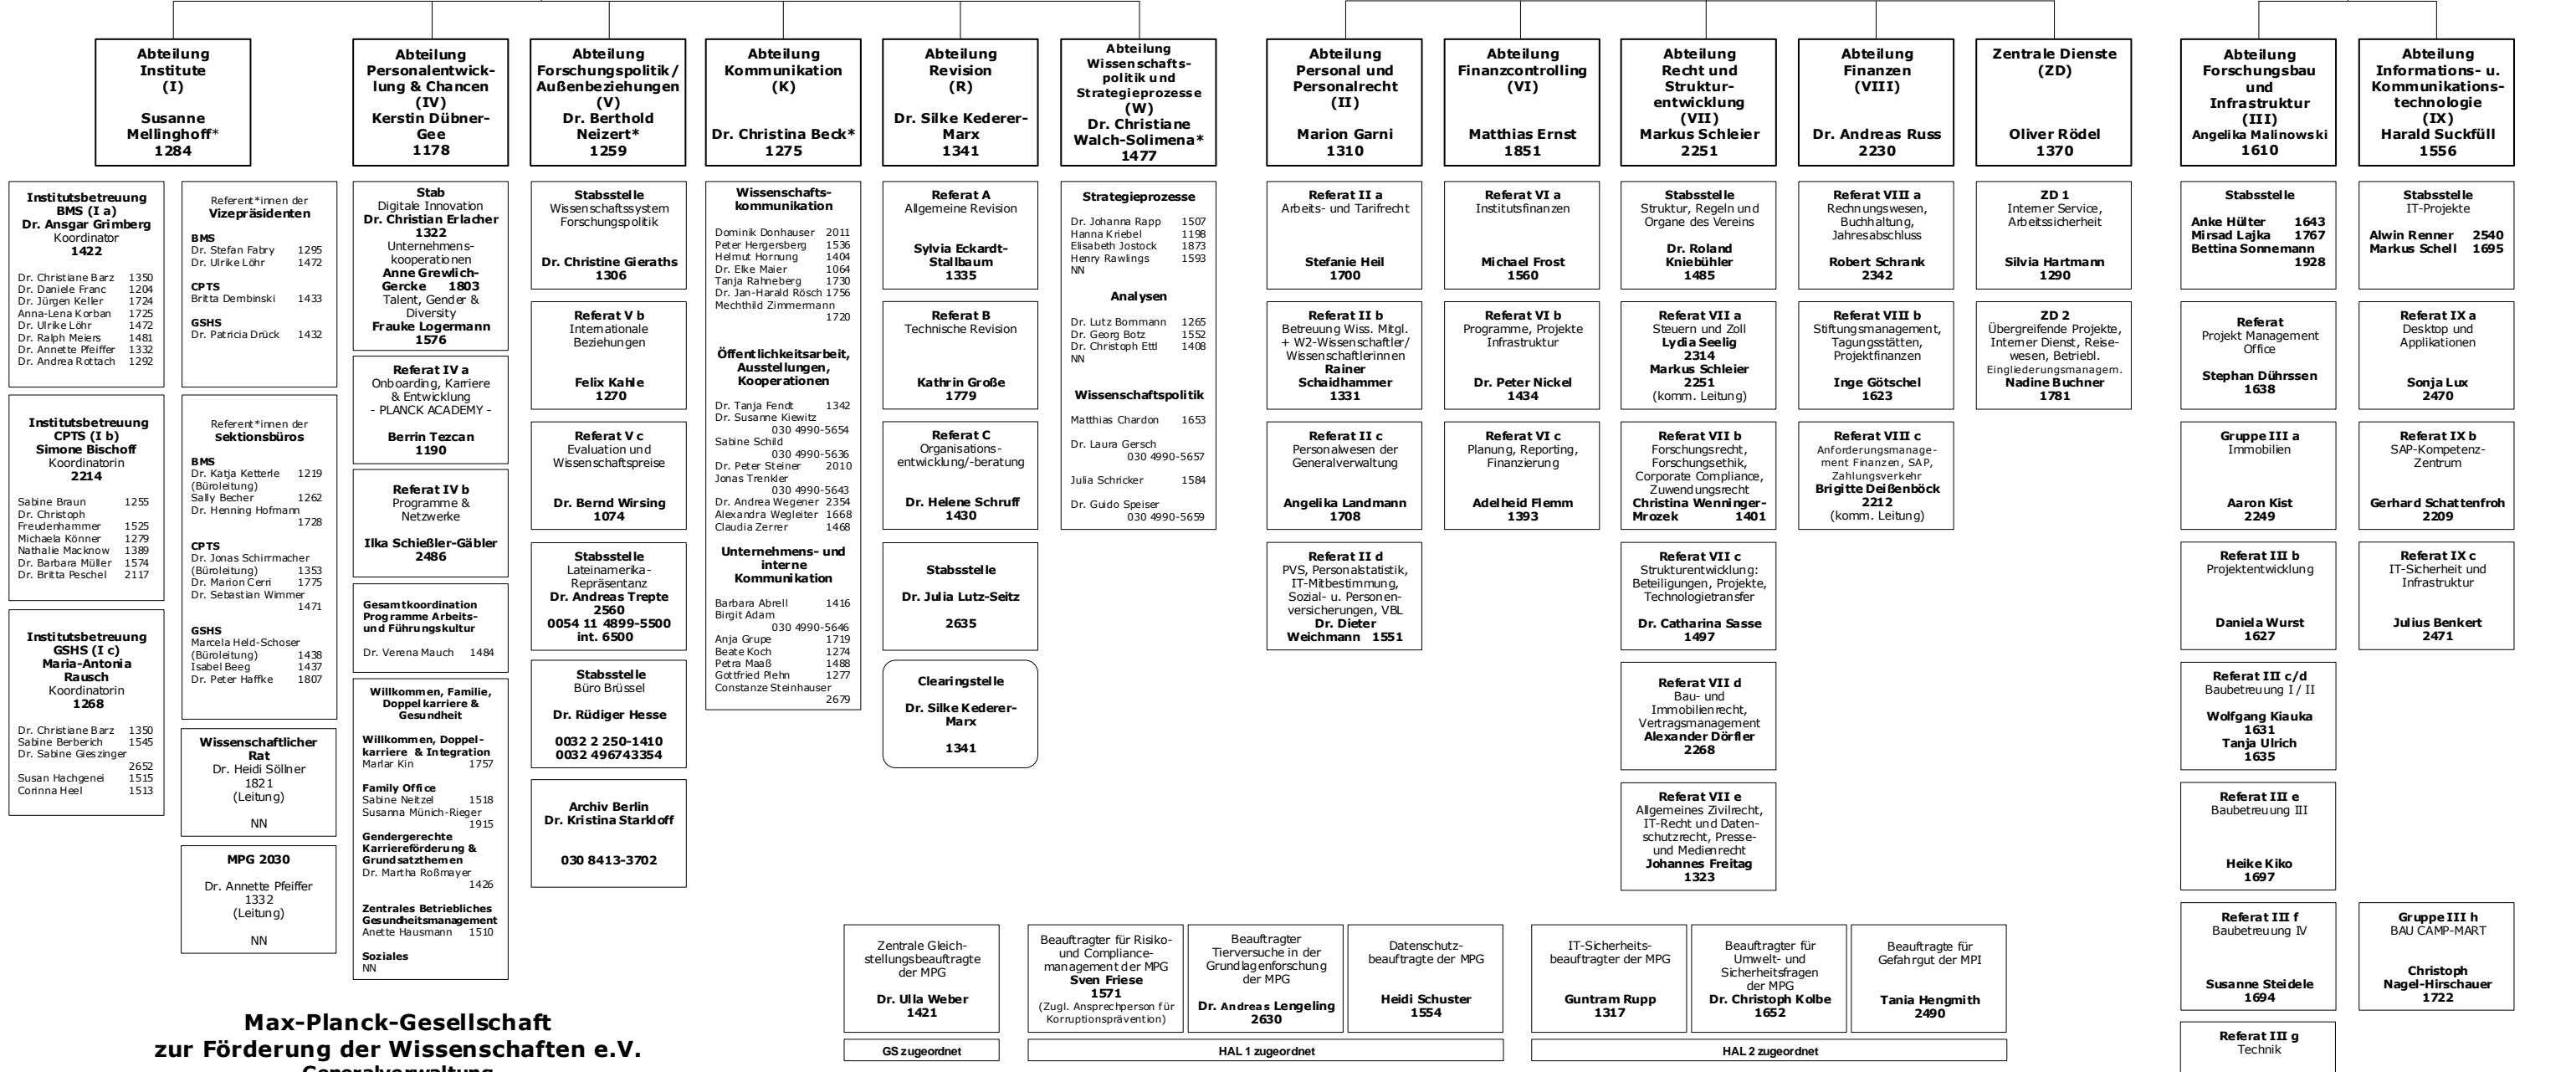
Abteilung Institute (I)
Susanne Mellinghoff*
1284

Abteilung Personalentwicklung & Chancen (IV)
Kerstin Dübner-Gee
1178

Abteilung Forschungspolitik / Außenbeziehungen (V)
Dr. Berthold Neizert*
1259

Abteilung Kommunikation (K)
Dr. Christina Beck*
1275

Abteilung Revision (R)
Dr. Silke Kederer-Marx
1341

Abteilung Wissenschaftspolitik und Strategieprozesse (W)
Dr. Christiane Walch-Solimena*
1477

Abteilung Personal und Personalrecht (II)
Marion Garni
1310

Abteilung Finanzcontrolling (VI)
Matthias Ernst
1851

Abteilung Recht und Strukturentwicklung (VII)
Markus Schleier
2251

Abteilung Finanzen (VIII)
Dr. Andreas Russ
2230

Zentrale Dienste (ZD)
Oliver Rödel
1370

Abteilung Forschungsbau und Infrastruktur (III)
Angelika Malinowski
1610

Abteilung Informations- u. Kommunikationstechnologie (IX)
Harald Suckfüll
1556

Institutsbetreuung BMS (I a)
Dr. Ansgar Grimberg
Koordinator
1422
Dr. Christiane Barz 1350
Dr. Daniele Franc 1204
Dr. Jürgen Keller 1724
Anna-Lena Korban 1725
Dr. Ulrike Löhr 1472
Dr. Ralph Meiers 1481
Dr. Annette Pfeiffer 1332
Dr. Andrea Rottach 1292

Institutsbetreuung CPTS (I b)
Simone Bischoff
Koordinatorin
2214
Sabine Braun 1255
Dr. Christoph Freudenhammer 1525
Michaela Könner 1279
Nathalie Macknow 1389
Dr. Barbara Müller 1574
Dr. Britta Peschel 2117

Institutsbetreuung GSHS (I c)
Maria-Antonia Rausch
Koordinatorin
1268
Dr. Christiane Barz 1350
Sabine Berberich 1545
Dr. Sabine Gieszinger 2652
Susan Hachgenei 1515
Corinna Heel 1513

Referent*innen der Vizepräsidenten
BMS
Dr. Stefan Fabry 1295
Dr. Ulrike Löhr 1472
CPTS
Britta Dembinski 1433
GSHS
Dr. Patricia Drück 1432

Referent*innen der Sektionsbüros
BMS
Dr. Katja Ketterle (Büroleitung) 1219
Sally Becher 1262
Dr. Henning Hofmann 1728
CPTS
Dr. Jonas Schirrmacher (Büroleitung) 1353
Dr. Marion Cerri 1775
Dr. Sebastian Wimmer 1471
GSHS
Marcela Held-Schoser (Büroleitung) 1438
Isabel Beeg 1437
Dr. Peter Haffke 1807

Wissenschaftlicher Rat
Dr. Heidi Söllner
1821
(Leitung)
NN

MPG 2030
Dr. Annette Pfeiffer
1332
(Leitung)
NN

Stab
Digitale Innovation
Dr. Christian Erlacher
1322
Unternehmens-kooperationen
Anne Grewlich-Gercke 1803
Talent, Gender & Diversity
Frauke Logermann
1576

Referat IV a
Onboarding, Karriere & Entwicklung
- PLANCK ACADEMY -
Berrin Tezcan
1190

Referat IV b
Programme & Netzwerke
Ilka Schießler-Gäbler
2486

Gesamtkoordination Programme Arbeits- und Führungskultur
Dr. Verena Mauch 1484

Willkommen, Familie, Doppelkarriere & Gesundheit
Willkommen, Doppelkarriere & Integration
Marlar Kin 1757
Family Office
Sabine Neitzel 1518
Susanna Münich-Rieger 1915
Gendergerechte Karriereförderung & Grundsatzthemen
Dr. Martha Roßmayer 1426
Zentrales Betriebliches Gesundheitsmanagement
Anette Hausmann 1510
Soziales
NN

Stabsstelle
Wissenschaftssystem Forschungspolitik
Dr. Christine Gieraths
1306

Referat V b
Internationale Beziehungen
Felix Kahle
1270

Referat V c
Evaluation und Wissenschaftspreise
Dr. Bernd Wirsing
1074

Stabsstelle
Lateinamerika-Repräsentanz
Dr. Andreas Trepte
2560
0054 11 4899-5500
int. 6500

Stabsstelle
Büro Brüssel
Dr. Rüdiger Hesse
0032 2 250-1410
0032 496743354

Archiv Berlin
Dr. Kristina Starkloff
030 8413-3702

Wissenschafts-kommunikation
Dominik Donhauser 2011
Peter Hergersberg 1536
Helmut Hornung 1404
Dr. Elke Maier 1064
Tanja Rahneberg 1730
Dr. Jan-Harald Rösch 1756
Mechthild Zimmermann 1720
Öffentlichkeitsarbeit, Ausstellungen, Kooperationen
Dr. Tanja Fendt 1342
Dr. Susanne Kiewitz 030 4990-5654
Sabine Schild 030 4990-5636
Dr. Peter Steiner 2010
Jonas Trenkler 030 4990-5643
Dr. Andrea Wegener 2354
Alexandra Wegleiter 1668
Claudia Zerrer 1468
Unternehmens- und interne Kommunikation
Barbara Abrell 1416
Birgit Adam 030 4990-5646
Anja Grupe 1719
Beate Koch 1274
Petra Maaß 1488
Gottfried Plehn 1277
Constanze Steinhauser 2679

Referat A
Allgemeine Revision
Sylvia Eckardt-Stallbaum
1335

Referat B
Technische Revision
Kathrin Große
1779

Referat C
Organisations-entwicklung/-beratung
Dr. Helene Schruff
1430

Stabsstelle
Dr. Julia Lutz-Seitz
2635

Clearingstelle
Dr. Silke Kederer-Marx
1341

Strategieprozesse
Dr. Johanna Rapp 1507
Hanna Kriebel 1198
Elisabeth Jostock 1873
Henry Rawlings 1593
NN
Analysen
Dr. Lutz Bornmann 1265
Dr. Georg Botz 1552
Dr. Christoph Ettl 1408
NN
Wissenschaftspolitik
Matthias Chardon 1653
Dr. Laura Gersch 030 4990-5657
Julia Schricker 1584
Dr. Guido Speiser 030 4990-5659

Referat II a
Arbeits- und Tarifrecht
Stefanie Heil
1700

Referat II b
Betreuung Wiss. Mitgl. + W2-Wissenschaftler/ Wissenschaftlerinnen
Rainer Schaidhammer
1331

Referat II c
Personalwesen der Generalverwaltung
Angelika Landmann
1708

Referat II d
PVS, Personalstatistik, IT-Mitbestimmung, Sozial- u. Personenversicherungen, VBL
Dr. Dieter Weichmann 1551

Referat VI a
Institutsfinanzen
Michael Frost
1560

Referat VI b
Programme, Projekte Infrastruktur
Dr. Peter Nickel
1434

Referat VI c
Planung, Reporting, Finanzierung
Adelheid Flemm
1393

Stabsstelle
Struktur, Regeln und Organe des Vereins
Dr. Roland Kniebühler
1485

Referat VII a
Steuern und Zoll
Lydia Seelig
2314
Markus Schleier
2251
(komm. Leitung)

Referat VII b
Forschungsrecht, Forschungsethik, Corporate Compliance, Zuwendungsrecht
Christina Wenninger-Mrozek 1401

Referat VII c
Strukturentwicklung: Beteiligungen, Projekte, Technologietransfer
Dr. Catharina Sasse
1497

Referat VII d
Bau- und Immobilienrecht, Vertragsmanagement
Alexander Dörfler
2268

Referat VII e
Allgemeines Zivilrecht, IT-Recht und Datenschutzrecht, Presse- und Medienrecht
Johannes Freitag
1323

Referat VIII a
Rechnungswesen, Buchhaltung, Jahresabschluss
Robert Schrank
2342

Referat VIII b
Stiftungsmanagement, Tagungsstätten, Projektfinanzen
Inge Götschel
1623

Referat VIII c
Anforderungsmanagement Finanzen, SAP, Zahlungsverkehr
Brigitte Deißenböck
2212
(komm. Leitung)

ZD 1
Interner Service, Arbeitssicherheit
Silvia Hartmann
1290

ZD 2
Übergreifende Projekte, Interner Dienst, Reisewesen, Betriebl. Eingliederungsmanagem.
Nadine Buchner
1781

Stabsstelle
Anke Hülter 1643
Mirsad Lajka 1767
Bettina Sonnemann 1928

Referat
Projekt Management Office
Stephan Dührssen
1638

Gruppe III a
Immobilien
Aaron Kist
2249

Referat III b
Projektentwicklung
Daniela Wurst
1627

Referat III c/d
Baubetreuung I / II
Wolfgang Kiauka
1631
Tanja Ulrich
1635

Referat III e
Baubetreuung III
Heike Kiko
1697

Referat III f
Baubetreuung IV
Susanne Steidele
1694

Referat III g
Technik

Stabsstelle
IT-Projekte
Alwin Renner 2540
Markus Schell 1695

Referat IX a
Desktop und Applikationen
Sonja Lux
2470

Referat IX b
SAP-Kompetenz-Zentrum
Gerhard Schattenfroh
2209

Referat IX c
IT-Sicherheit und Infrastruktur
Julius Benkert
2471

Gruppe III h
BAU CAMP-MART
Christoph Nagel-Hirschauer
1722

Zentrale Gleichstellungsbeauftragte der MPG
Dr. Ulla Weber
1421

Beauftragter für Risiko- und Compliancemanagement der MPG
Sven Friese
1571
(Zugl. Ansprechperson für Korruptionsprävention)

Beauftragter Tierversuche in der Grundlagenforschung der MPG
Dr. Andreas Lengeling
2630

Datenschutz-beauftragte der MPG
Heidi Schuster
1554

IT-Sicherheits-beauftragter der MPG
Guntram Rupp
1317

Beauftragter für Umwelt- und Sicherheitsfragen der MPG
Dr. Christoph Kolbe
1652

Beauftragte für Gefahrgut der MPI
Tania Hengmith
2490

GS zugeordnet
HAL 1 zugeordnet
HAL 2 zugeordnet

Max-Planck-Gesellschaft
zur Förderung der Wissenschaften e.V.
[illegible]